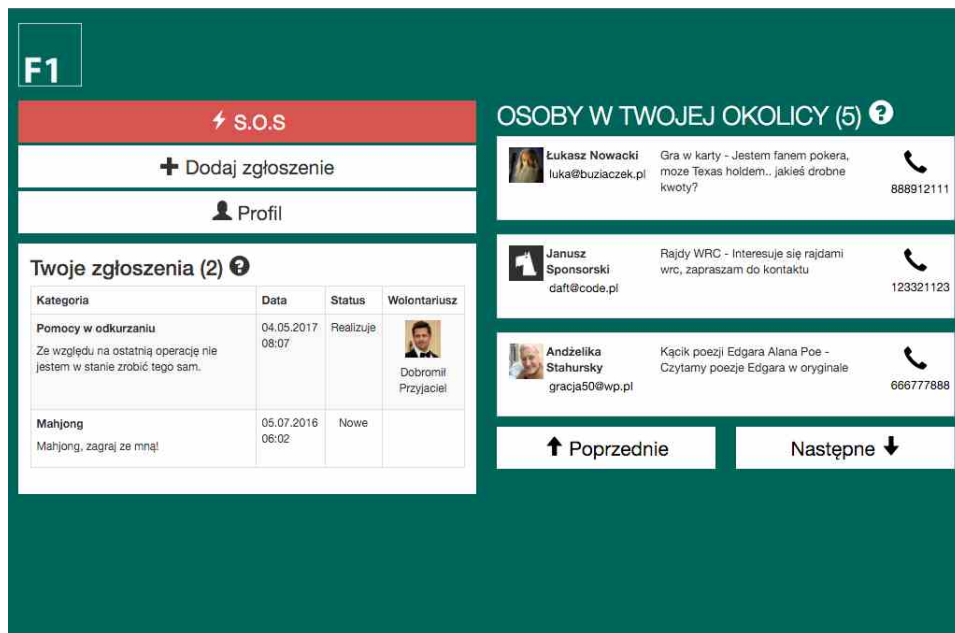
F1

S.O.S

Dodaj zgłoszenie

Profil

Twoje zgłoszenia (2)

| Kategoria | Data | Status | Wolontariusz |
|---|---|---|---|
| **Pomocy w odkurzaniu** Ze względu na ostatnią operację nie jestem w stanie zrobić tego sam. | 04.05.2017 08:07 | Realizuje | Dobromił Przyjaciel |
| **Mahjong** Mahjong, zagraj ze mną! | 05.07.2016 06:02 | Nowe | |

OSOBY W TWOJEJ OKOLICY (5)

Łukasz Nowacki
luka@buziaczek.pl
Gra w karty - Jestem fanem pokera, moze Texas holdem.. jakieś drobne kwoty?
888912111

Janusz Sponsorski
daft@code.pl
Rajdy WRC - Interesuje się rajdami wrc, zapraszam do kontaktu
123321123

Andżelika Stahursky
gracja50@wp.pl
Kącik poezji Edgara Alana Poe - Czytamy poezje Edgara w oryginale
666777888

Poprzednie

Następne